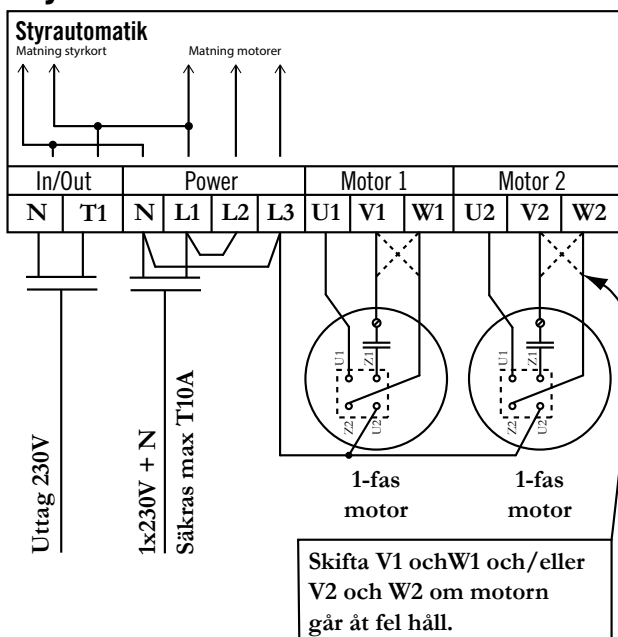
Styrautomatik
Matning styrkort
Matning motorer

| In/Out | | Power | | | | Motor 1 | | | Motor 2 | | |
|---|---|---|---|---|---|---|---|---|---|---|---|
| N | T1 | N | L1 | L2 | L3 | U1 | V1 | W1 | U2 | V2 | W2 |

U1
Z1
Z2
U2

U1
Z1
Z2
U2

Uttag 230V

1x230V + N
Säkras max T10A

1-fas motor

1-fas motor

Skifta V1 ochW1 och/eller V2 och W2 om motorn går åt fel håll.